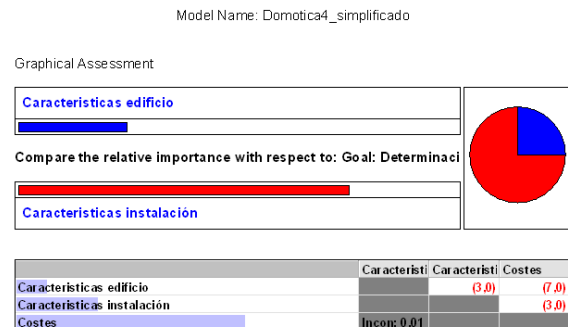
Model Name: Domotica4_simplificado

Graphical Assessment

Caracteristicas edificio

Compare the relative importance with respect to: Goal: Determinaci

Caracteristicas instalación

| | Caracteristi | Caracteristi | Costes |
|---|---|---|---|
| Caracteristicas edificio | | (3.0) | (7.0) |
| Caracteristicas instalación | | | (3.0) |
| Costes | Incon: 0.01 | | |